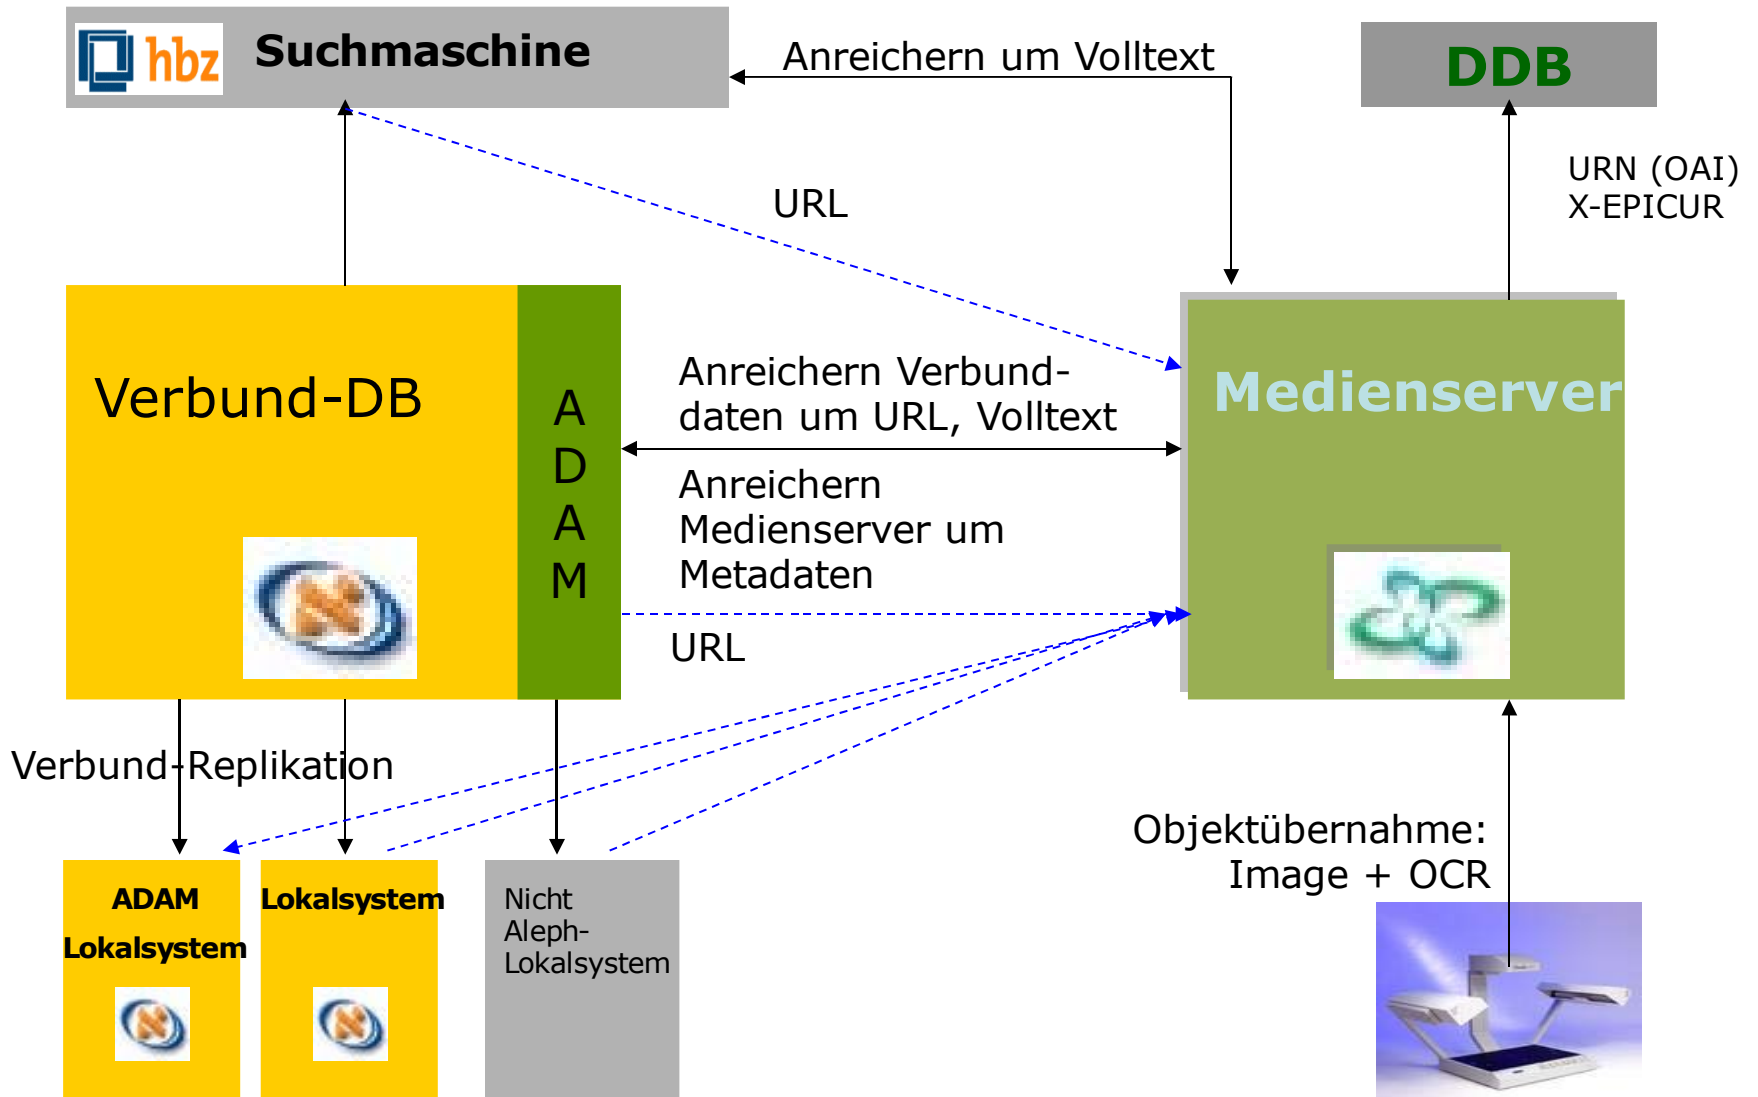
hbz Suchmaschine

Anreichern um Volltext

DDB

URL

URN (OAI)
X-EPICUR

Verbund-DB

A
D
A
M

Anreichern Verbunddaten um URL, Volltext

Medienserver

Anreichern Medienserver um Metadaten

URL

Verbund-Replikation

Objektübernahme: Image + OCR

ADAM Lokalsystem

Lokalsystem

Nicht Aleph-Lokalsystem